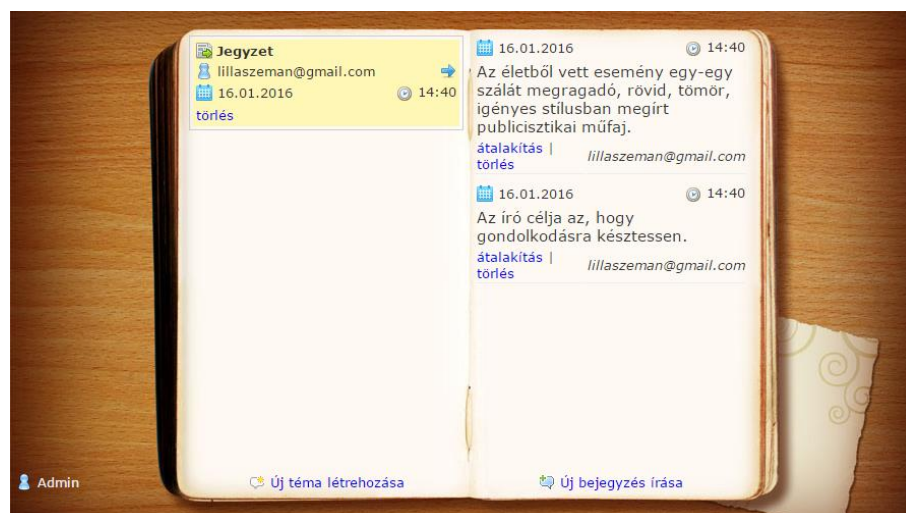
Jegyzet
lillaszeman@gmail.com
16.01.2016 14:40
törlés

16.01.2016 14:40
Az életből vett esemény egy-egy szálát megragadó, rövid, tömör, igényes stílusban megírt publicisztikai műfaj.
átalakítás | törlés lillaszeman@gmail.com

16.01.2016 14:40
Az író célja az, hogy gondolkodásra késztessen.
átalakítás | törlés lillaszeman@gmail.com

Admin
Új téma létrehozása
Új bejegyzés írása